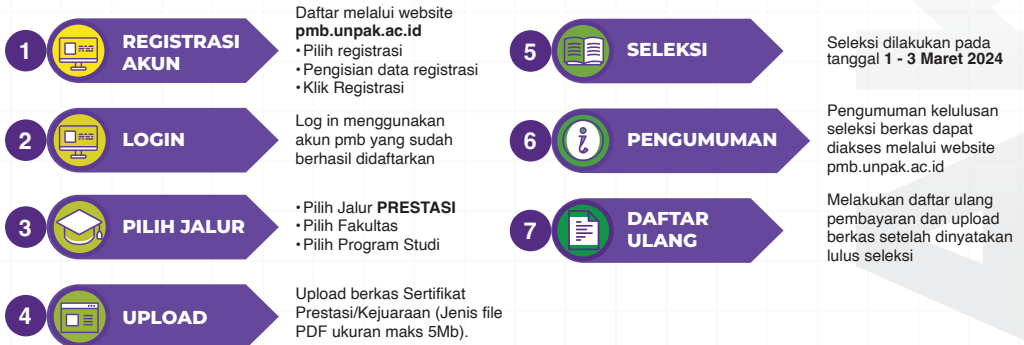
1 REGISTRASI AKUN

Daftar melalui website **pmb.unpak.ac.id**
• Pilih registrasi
• Pengisian data registrasi
• Klik Registrasi

2 LOGIN

Log in menggunakan akun pmb yang sudah berhasil didaftarkan

3 PILIH JALUR

• Pilih Jalur **PRESTASI**
• Pilih Fakultas
• Pilih Program Studi

4 UPLOAD

Upload berkas Sertifikat Prestasi/Kejuaraan (Jenis file PDF ukuran maks 5Mb).

5 SELEKSI

Seleksi dilakukan pada tanggal **1 - 3 Maret 2024**

6 PENGUMUMAN

Pengumuman kelulusan seleksi berkas dapat diakses melalui website pmb.unpak.ac.id

7 DAFTAR ULANG

Melakukan daftar ulang pembayaran dan upload berkas setelah dinyatakan lulus seleksi